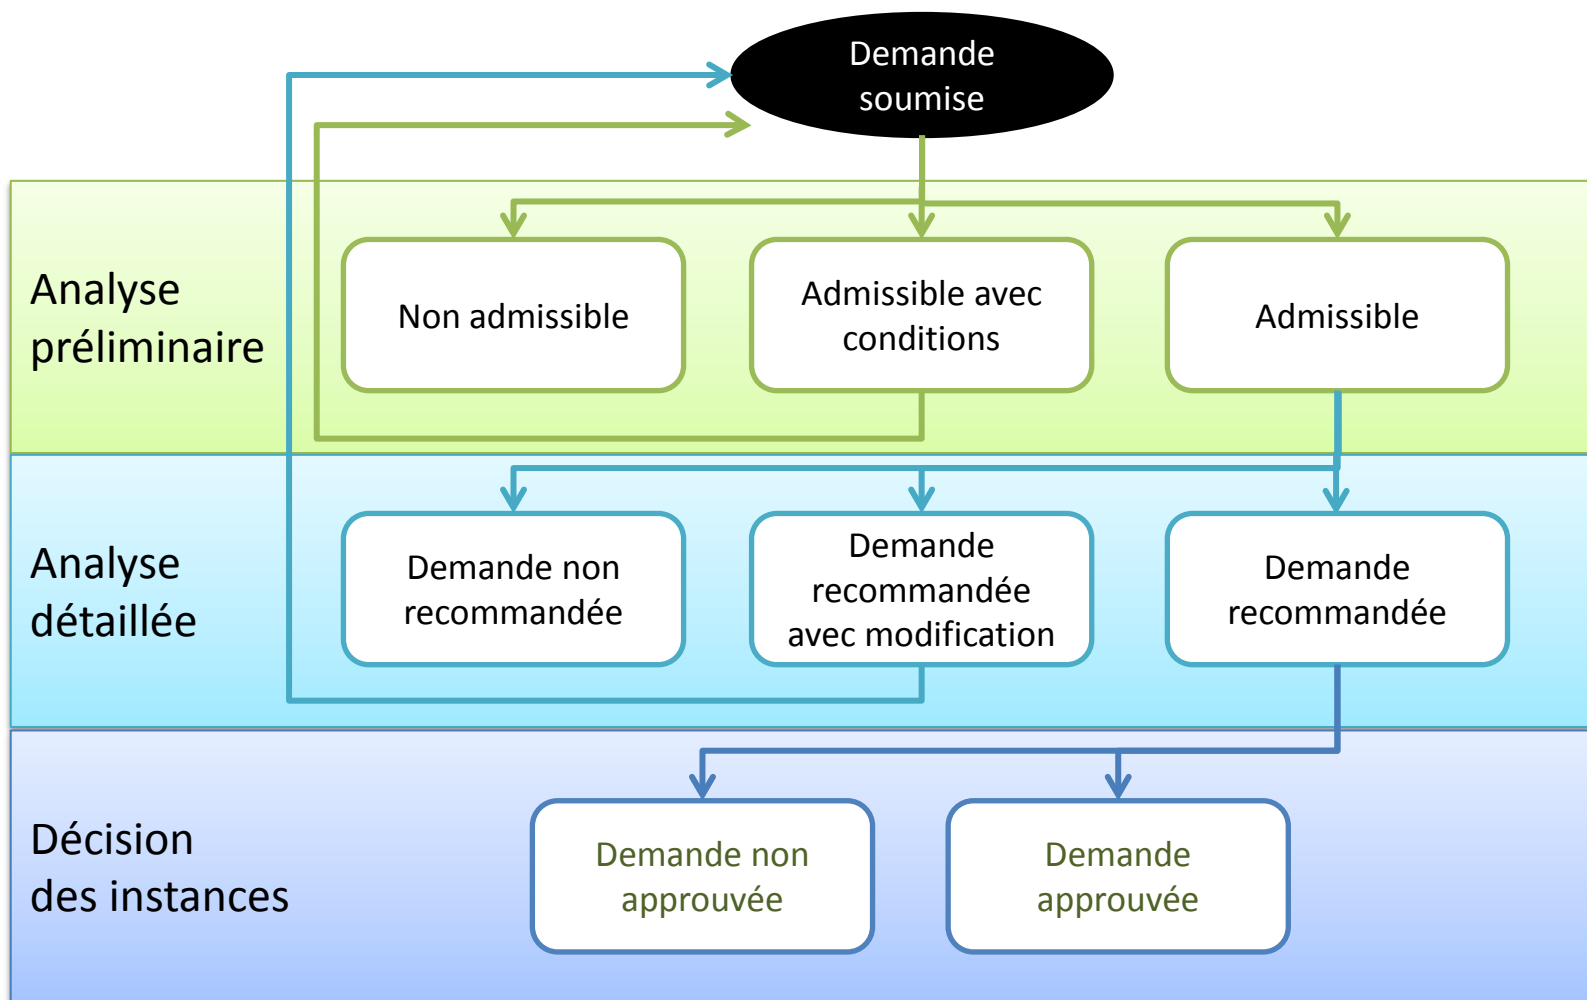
Demande soumise

Analyse préliminaire

Non admissible

Admissible avec conditions

Admissible

Analyse détaillée

Demande non recommandée

Demande recommandée avec modification

Demande recommandée

Décision des instances

Demande non approuvée

Demande approuvée